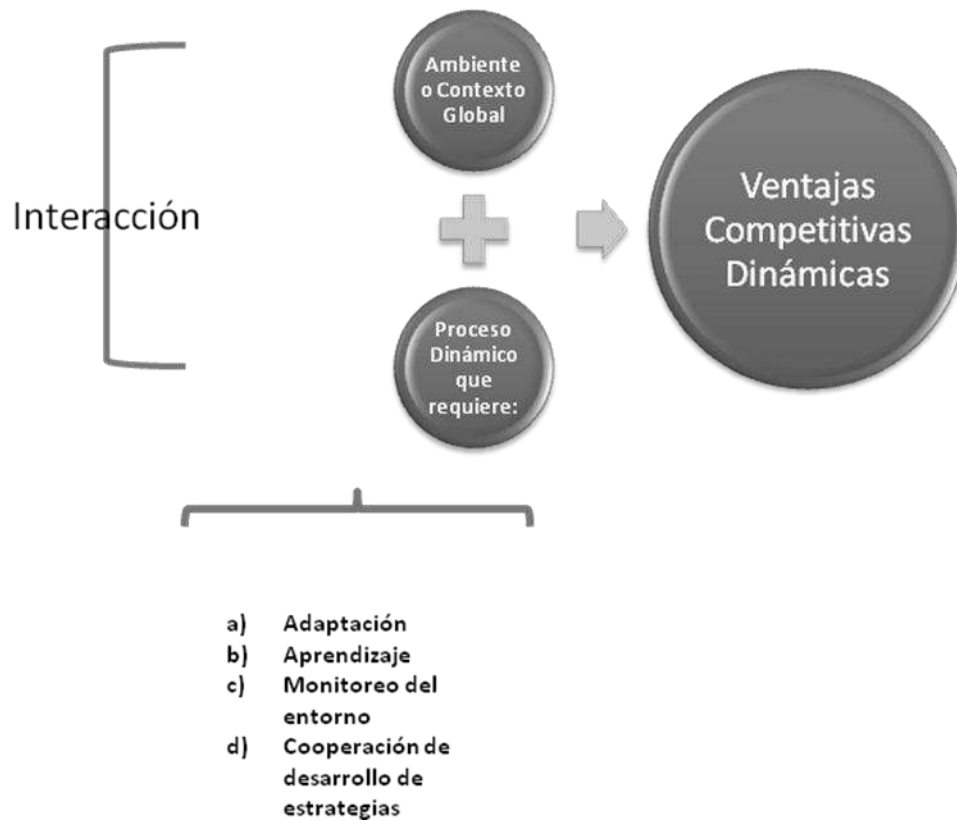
Interacción

Ambiente o Contexto Global

Proceso Dinámico que requiere:

Ventajas Competitivas Dinámicas

a) Adaptación
b) Aprendizaje
c) Monitoreo del entorno
d) Cooperación de desarrollo de estrategias